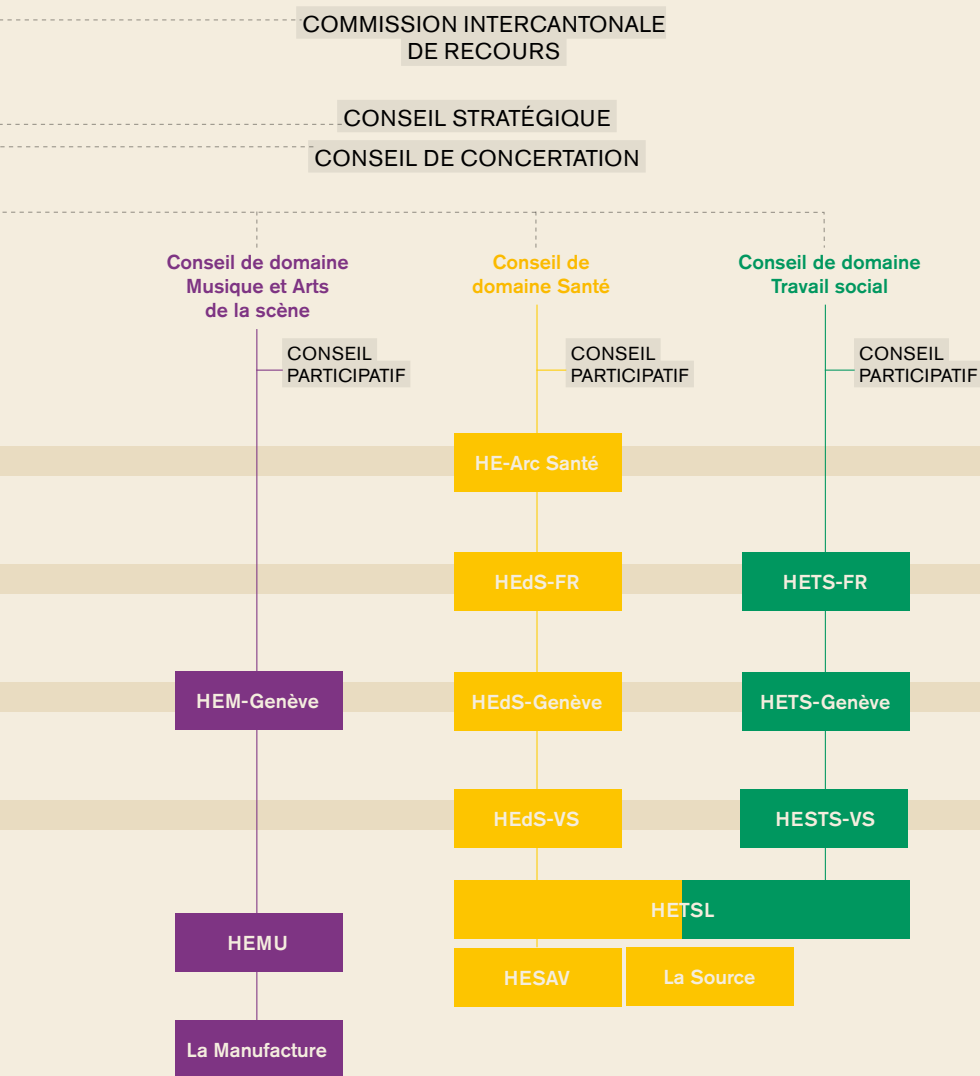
COMMISSION INTERCANTONALE DE RECOURS

CONSEIL STRATÉGIQUE

CONSEIL DE CONCERTATION

Conseil de domaine Musique et Arts de la scène

Conseil de domaine Santé

Conseil de domaine Travail social

CONSEIL PARTICIPATIF

CONSEIL PARTICIPATIF

CONSEIL PARTICIPATIF

HE-Arc Santé

HEdS-FR

HETS-FR

HEM-Genève

HEdS-Genève

HETS-Genève

HEdS-VS

HESTS-VS

HETSL

HEMU

HESAV

La Source

La Manufacture